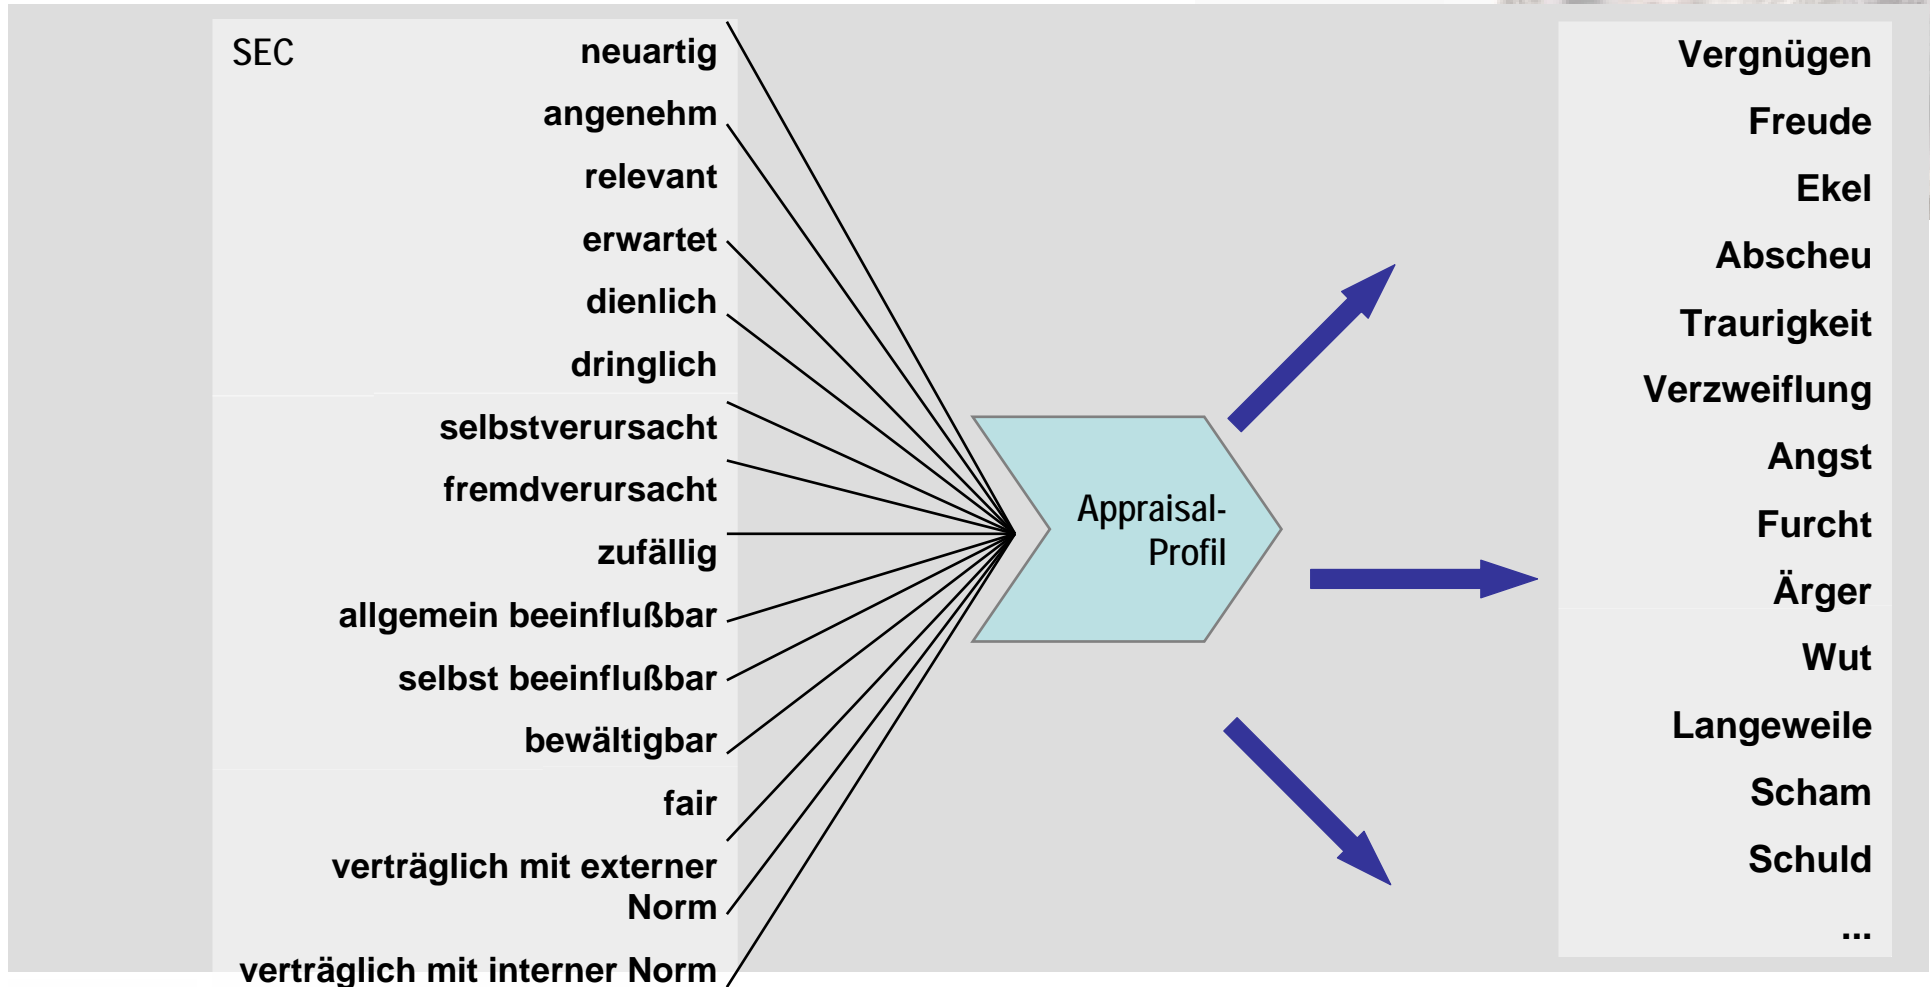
SEC
neuartig
angenehm
relevant
erwartet
dienlich
dringlich
selbstverursacht
fremdverursacht
zufällig
allgemein beeinflußbar
selbst beeinflußbar
bewältigbar
fair
verträglich mit externer Norm
verträglich mit interner Norm

Appraisal-Profil

Vergnügen
Freude
Ekel
Abscheu
Traurigkeit
Verzweiflung
Angst
Furcht
Ärger
Wut
Langeweile
Scham
Schuld
...